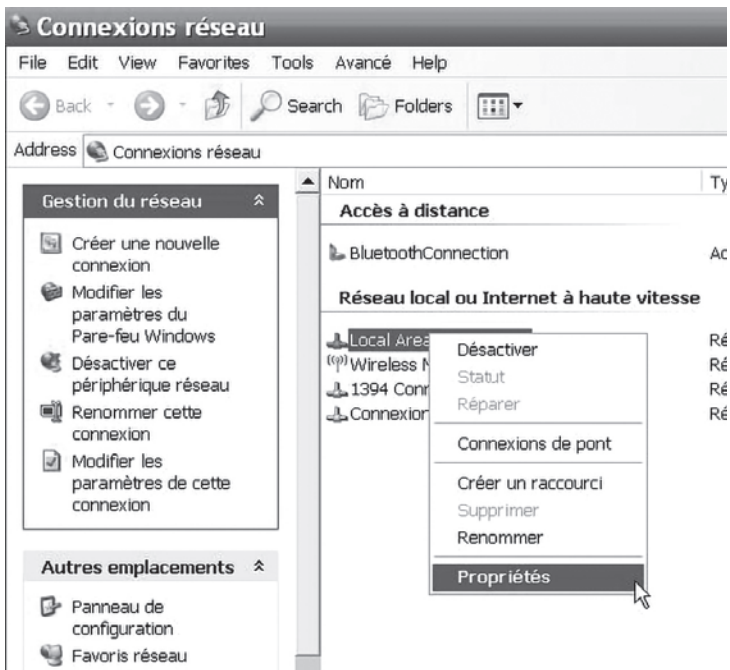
Connexions réseau

File Edit View Favorites Tools Avancé Help

Back Search Folders

Address Connexions réseau

Gestion du réseau

Créer une nouvelle connexion

Modifier les paramètres du Pare-feu Windows

Désactiver ce périphérique réseau

Renommer cette connexion

Modifier les paramètres de cette connexion

Autres emplacements

Panneau de configuration

Favoris réseau

Nom

Ty

Accès à distance

BluetoothConnection

Ac

Réseau local ou Internet à haute vitesse

Local Area

Ré

Wireless N

Ré

1394 Conn

Ré

Connexion

Ré

Désactiver

Statut

Réparer

Connexions de pont

Créer un raccourci

Supprimer

Renommer

Propriétés